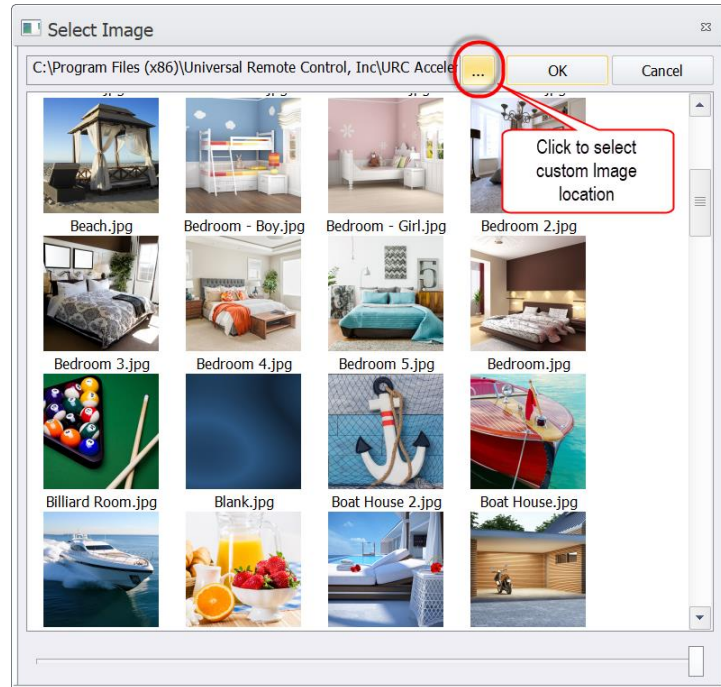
Select Image

C:\Program Files (x86)\Universal Remote Control, Inc\URC Accele

...

OK

Cancel

Click to select custom Image location

Beach.jpg

Bedroom - Boy.jpg

Bedroom - Girl.jpg

Bedroom 2.jpg

Bedroom 3.jpg

Bedroom 4.jpg

Bedroom 5.jpg

Bedroom.jpg

Billiard Room.jpg

Blank.jpg

Boat House 2.jpg

Boat House.jpg